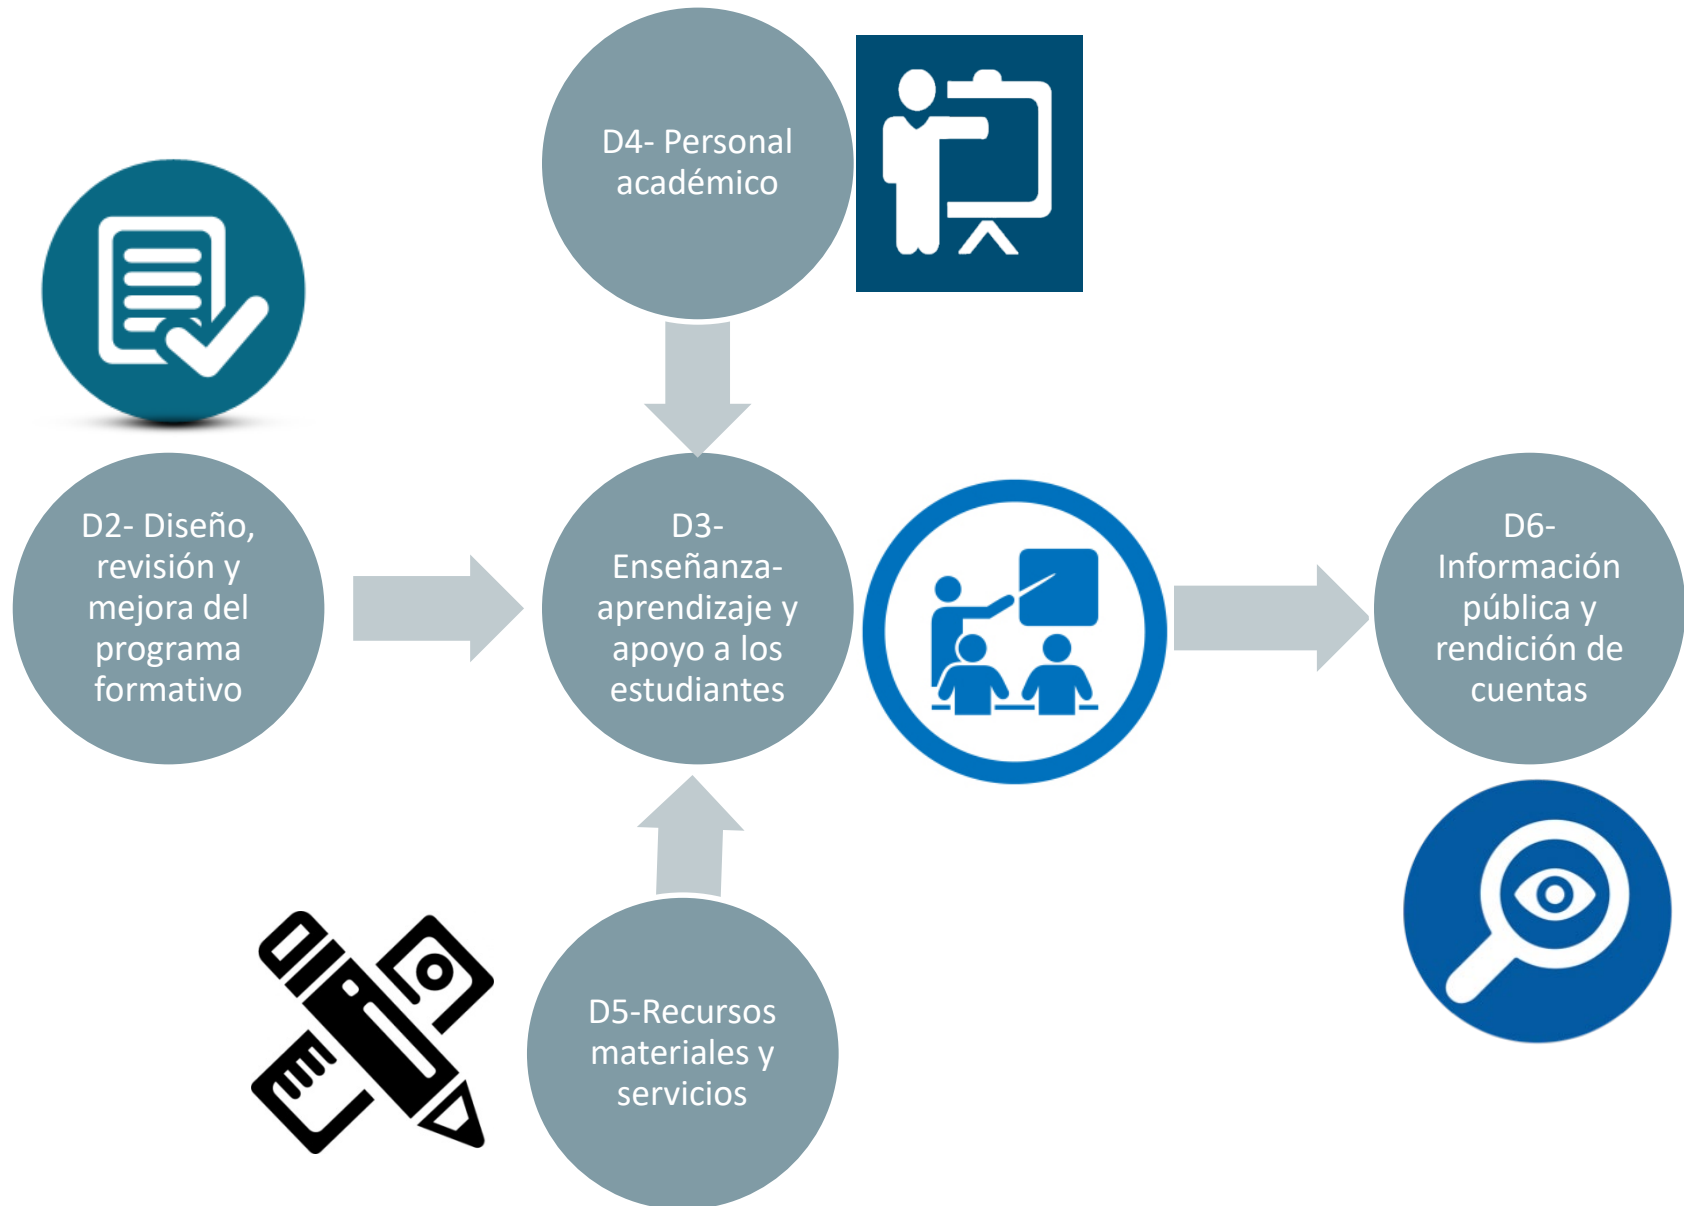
D4- Personal académico

D2- Diseño, revisión y mejora del programa formativo

D3- Enseñanza-aprendizaje y apoyo a los estudiantes

D6- Información pública y rendición de cuentas

D5-Recursos materiales y servicios